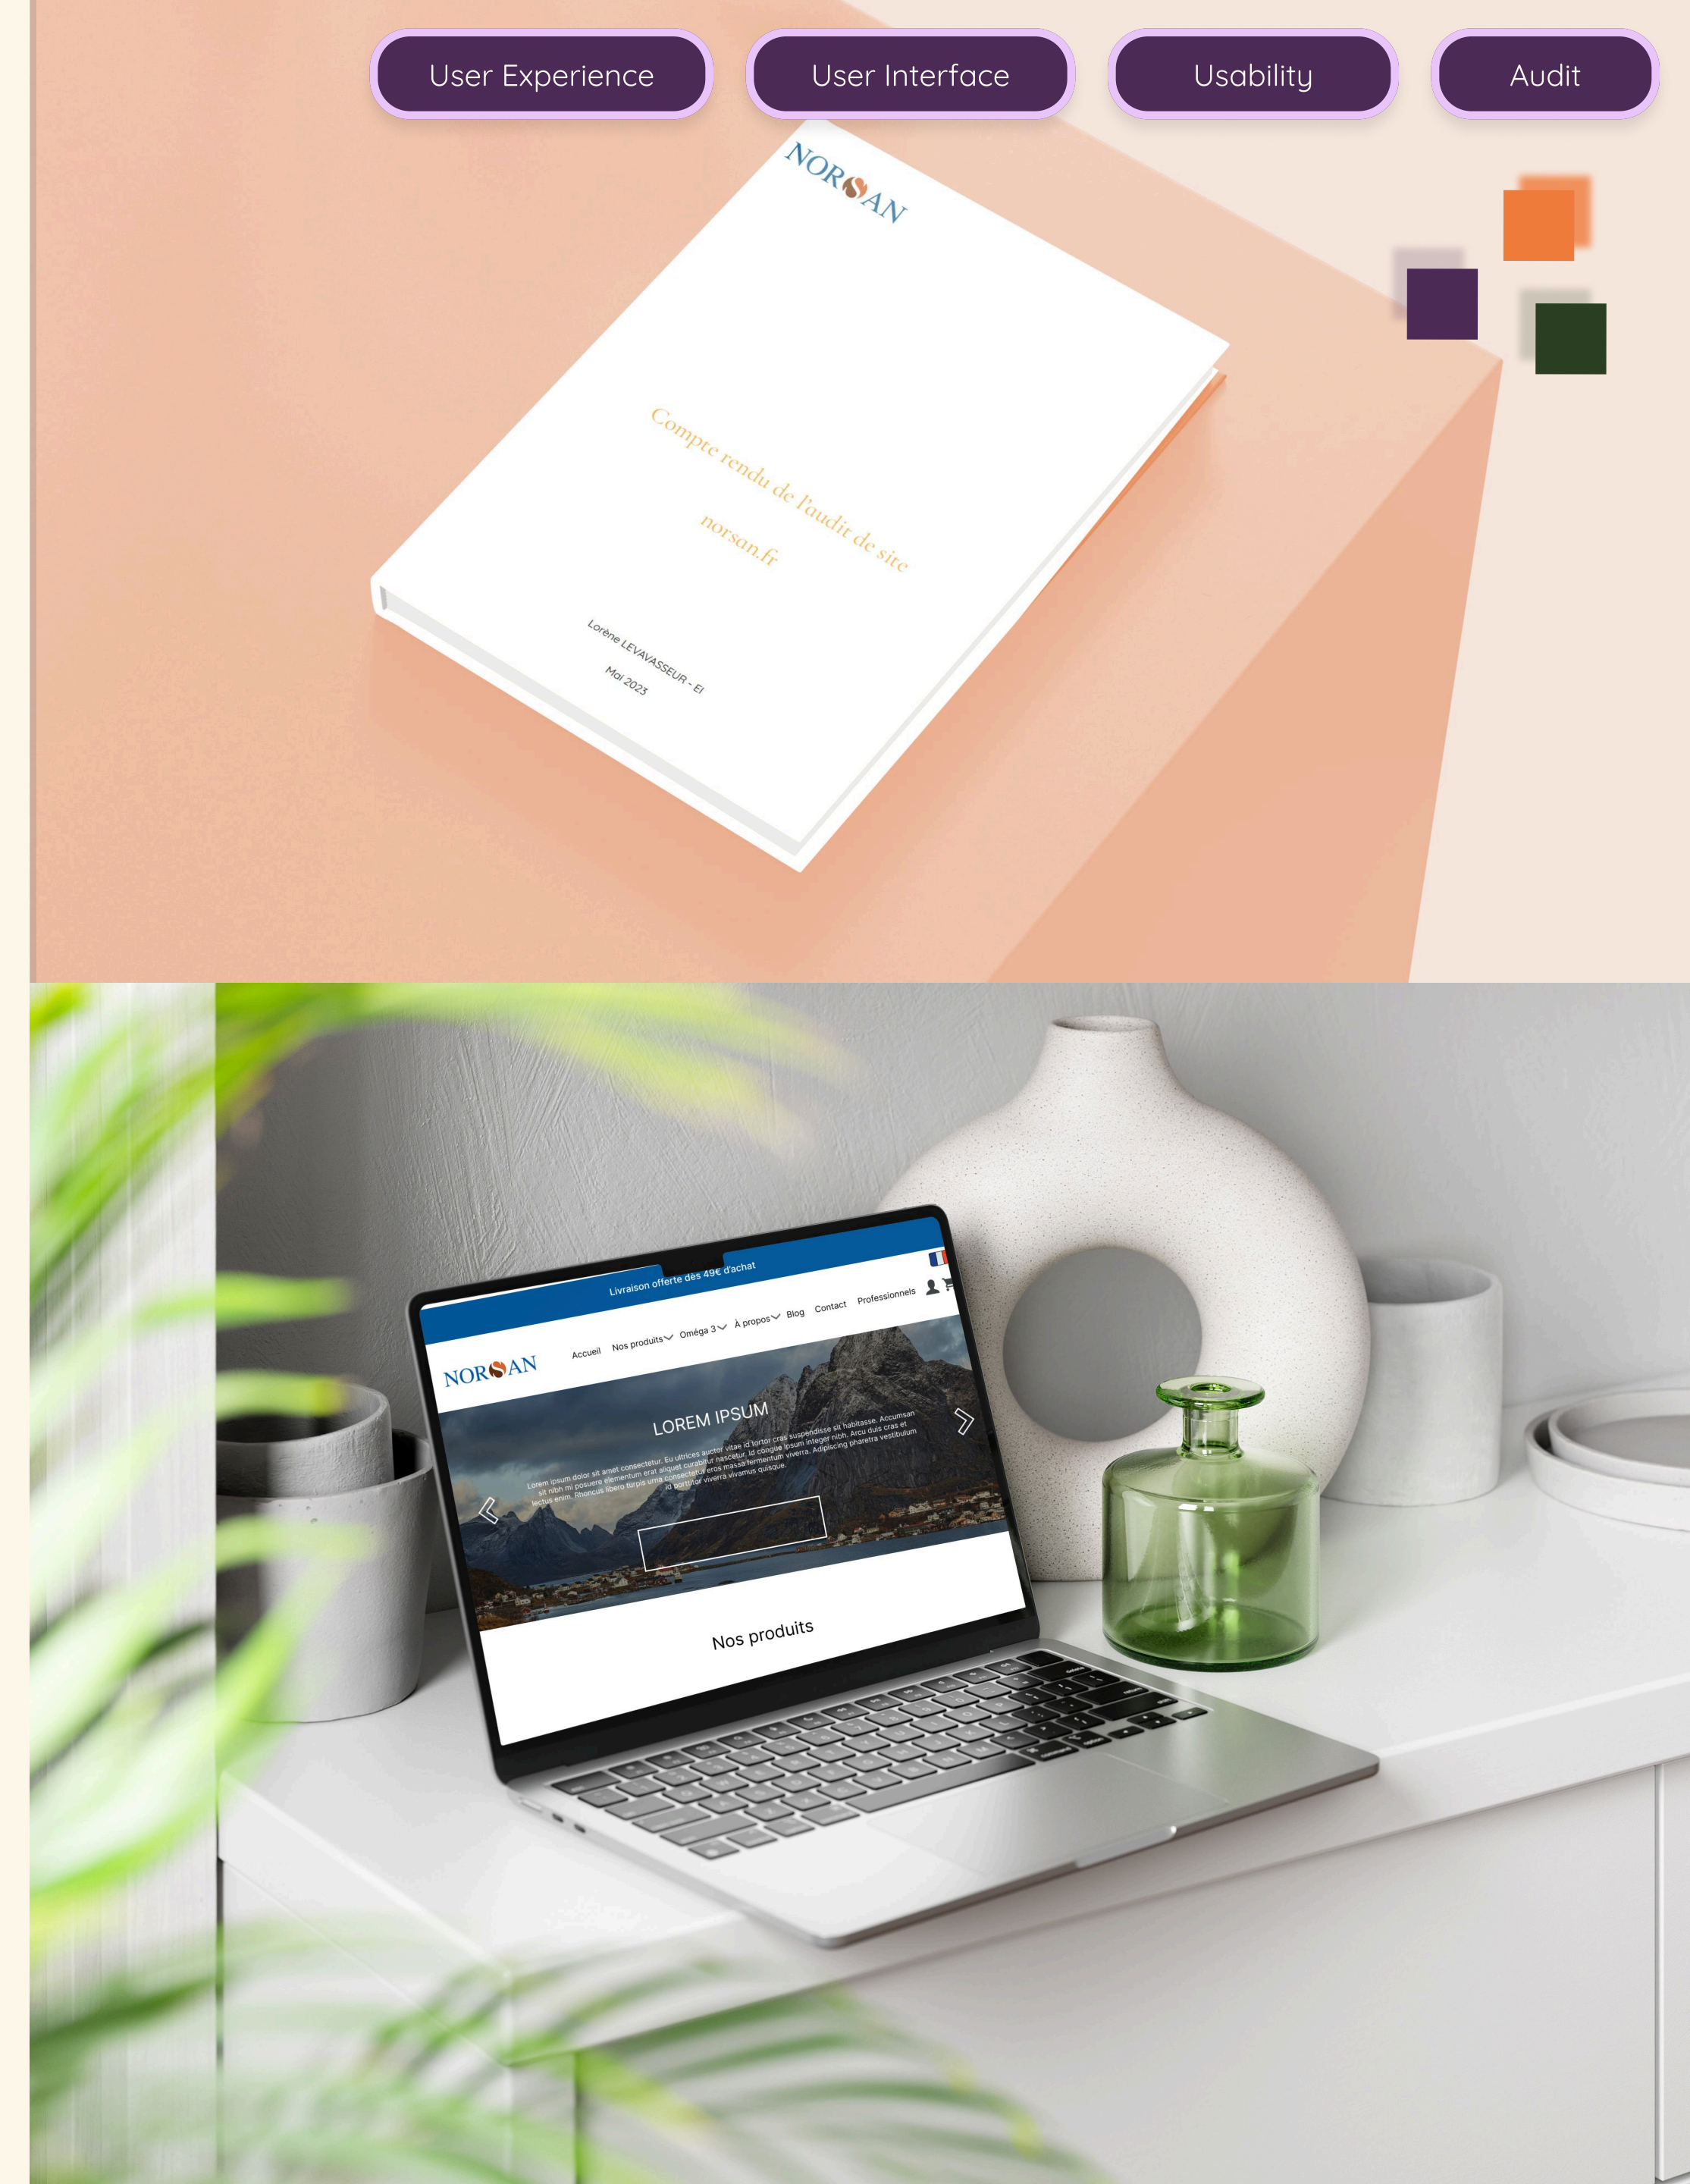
User Experience

User Interface

Usability

Audit

NORSAN

Compte rendu de l'audit de site norsan.fr

Lorène LEVAVASSEUR - EI

Mai 2023

Livraison offerte dès 49€ d'achat

NORSAN

Accueil Nos produits Oméga 3 À propos Blog Contact Professionnels

LOREM IPSUM

Lorem ipsum dolor sit amet consectetur. Eu ultrices auctor vitae id tortor cras suspendisse sit habitasse. Accumsan sit nibh mi posuere elementum erat aliquet curabitur nascetur. Id congue ipsum integer nibh. Arcu duis cras et lectus enim. Rhoncus libero turpis urna consectetur eros massa fermentum viverra. Adipiscing pharetra vestibulum id porttitor viverra vivamus quisque.

Nos produits